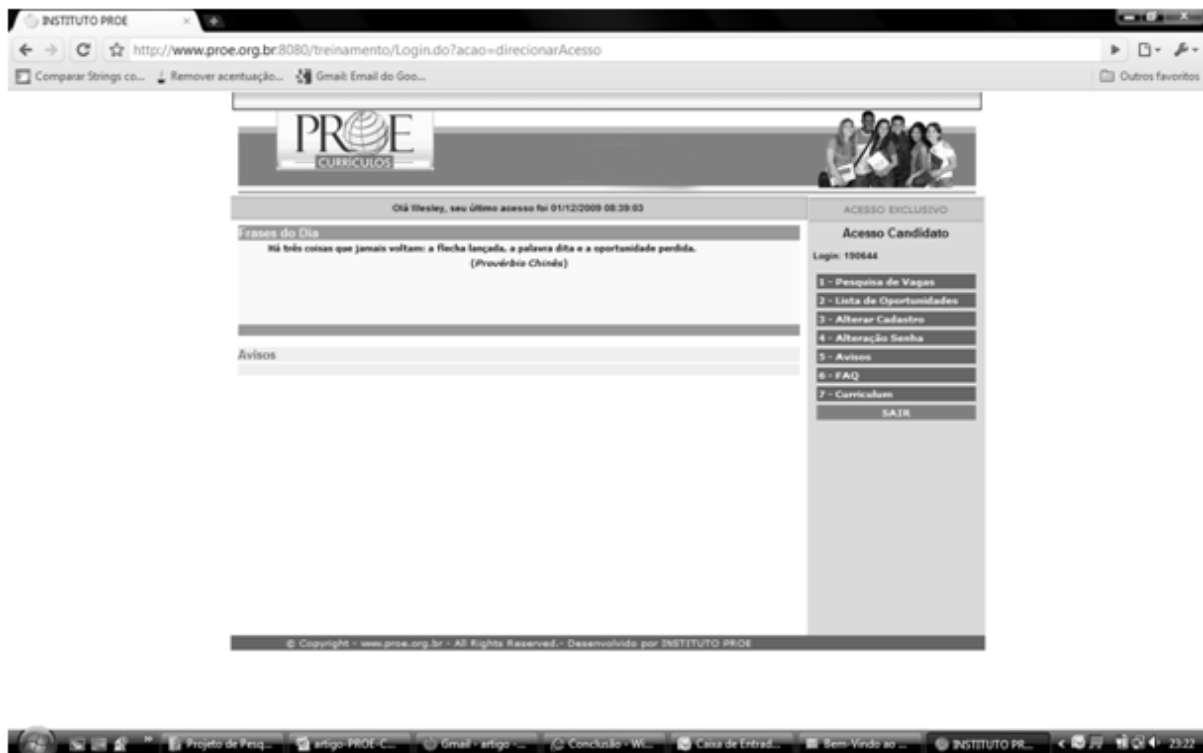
INSTITUTO PROE

http://www.proe.org.br:8080/treinamento/Login.do?acao=direcionarAcesso

Comparar Strings co... Remover acentuação... Gmail: Email do Goo...

Outros favoritos

PROE
CURRICULOS

Olá Wesley, seu último acesso foi 01/12/2009 08:39:03

ACESSO EXCLUSIVO

Acesso Candidato

Login: 190644

1 - Pesquisa de Vagas
2 - Lista de Oportunidades
3 - Alterar Cadastro
4 - Alteração Senha
5 - Avisos
6 - FAQ
7 - Curriculum
SAIR

Frases do Dia

Há três coisas que jamais voltam: a flecha lançada, a palavra dita e a oportunidade perdida.
(Provérbio Chinês)

Avisos

© Copyright - www.proe.org.br - All Rights Reserved.- Desenvolvido por INSTITUTO PROE

Projeto de Pesq... artigo-PROE-C... Gmail - artigo -... Conclusão - Wi... Caixa de Entrad... Bem-Vindo ao ... INSTITUTO PR... 23:22